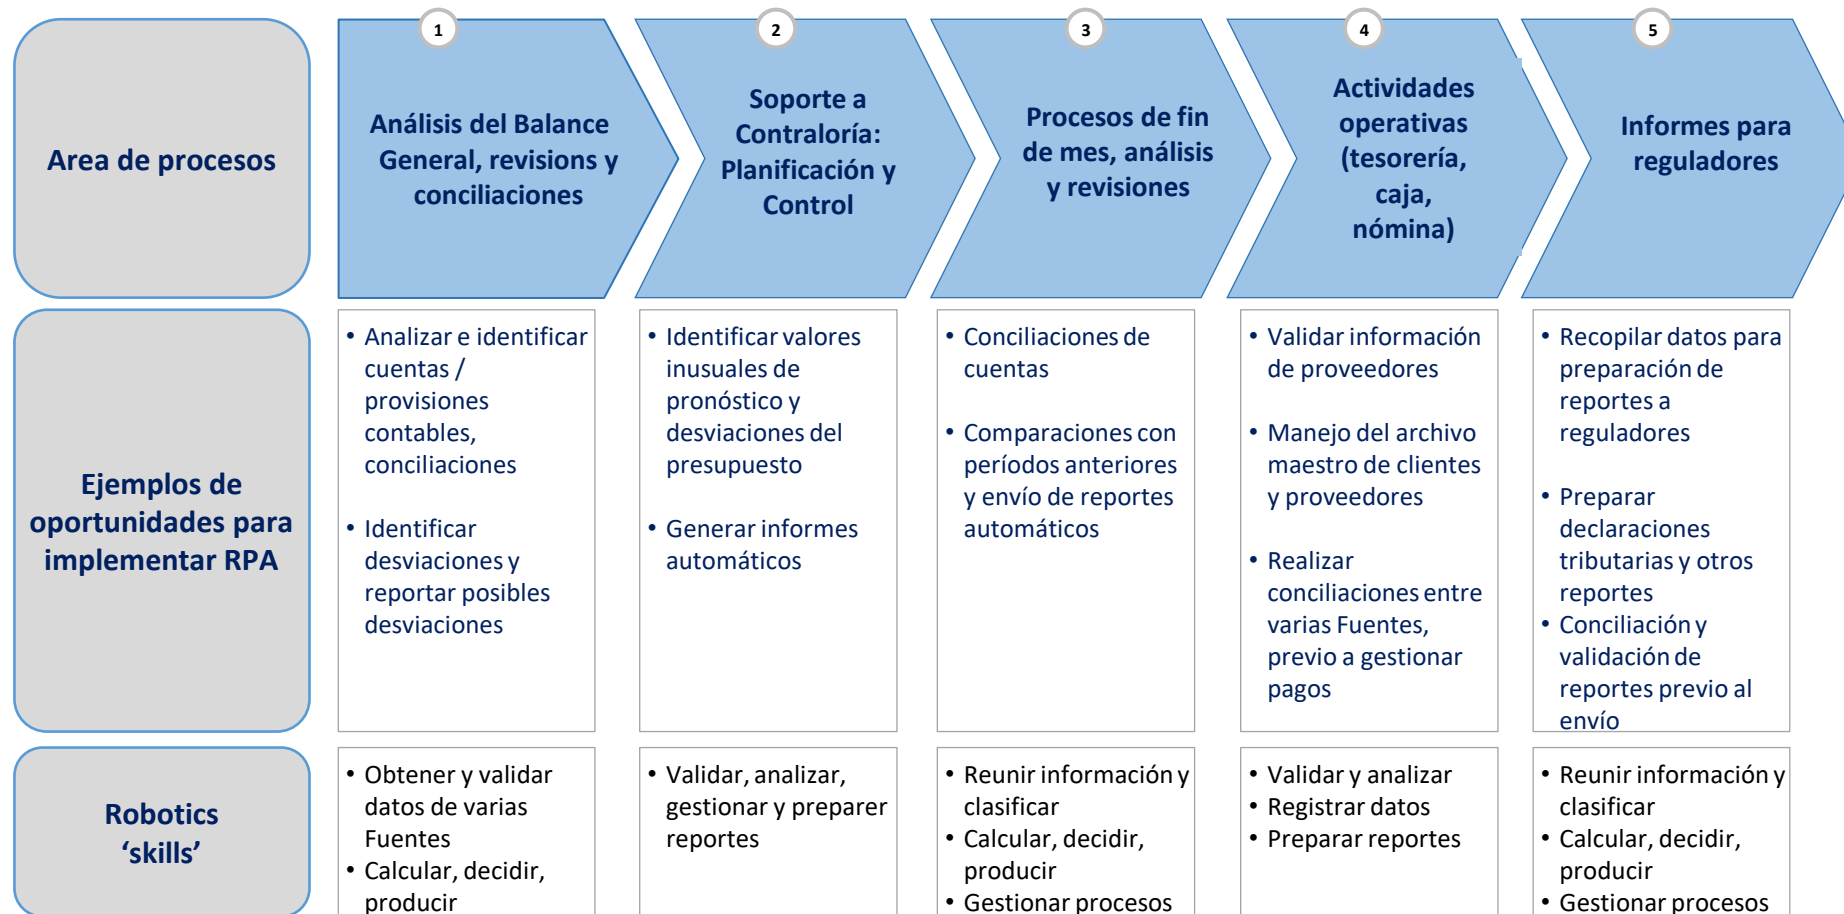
Area de procesos

1
Análisis del Balance General, revisions y conciliaciones

2
Soporte a Contraloría: Planificación y Control

3
Procesos de fin de mes, análisis y revisiones

4
Actividades operativas (tesorería, caja, nómina)

5
Informes para reguladores

Ejemplos de oportunidades para implementar RPA

• Analizar e identificar cuentas / provisiones contables, conciliaciones
• Identificar desviaciones y reportar posibles desviaciones

• Identificar valores inusuales de pronóstico y desviaciones del presupuesto
• Generar informes automáticos

• Conciliaciones de cuentas
• Comparaciones con períodos anteriores y envío de reportes automáticos

• Validar información de proveedores
• Manejo del archivo maestro de clientes y proveedores
• Realizar conciliaciones entre varias Fuentes, previo a gestionar pagos

• Recopilar datos para preparación de reportes a reguladores
• Preparar declaraciones tributarias y otros reportes
• Conciliación y validación de reportes previo al envío

Robotics 'skills'

• Obtener y validar datos de varias Fuentes
• Calcular, decidir, producir

• Validar, analizar, gestionar y preparer reportes

• Reunir información y clasificar
• Calcular, decidir, producir
• Gestionar procesos

• Validar y analizar
• Registrar datos
• Preparar reportes

• Reunir información y clasificar
• Calcular, decidir, producir
• Gestionar procesos